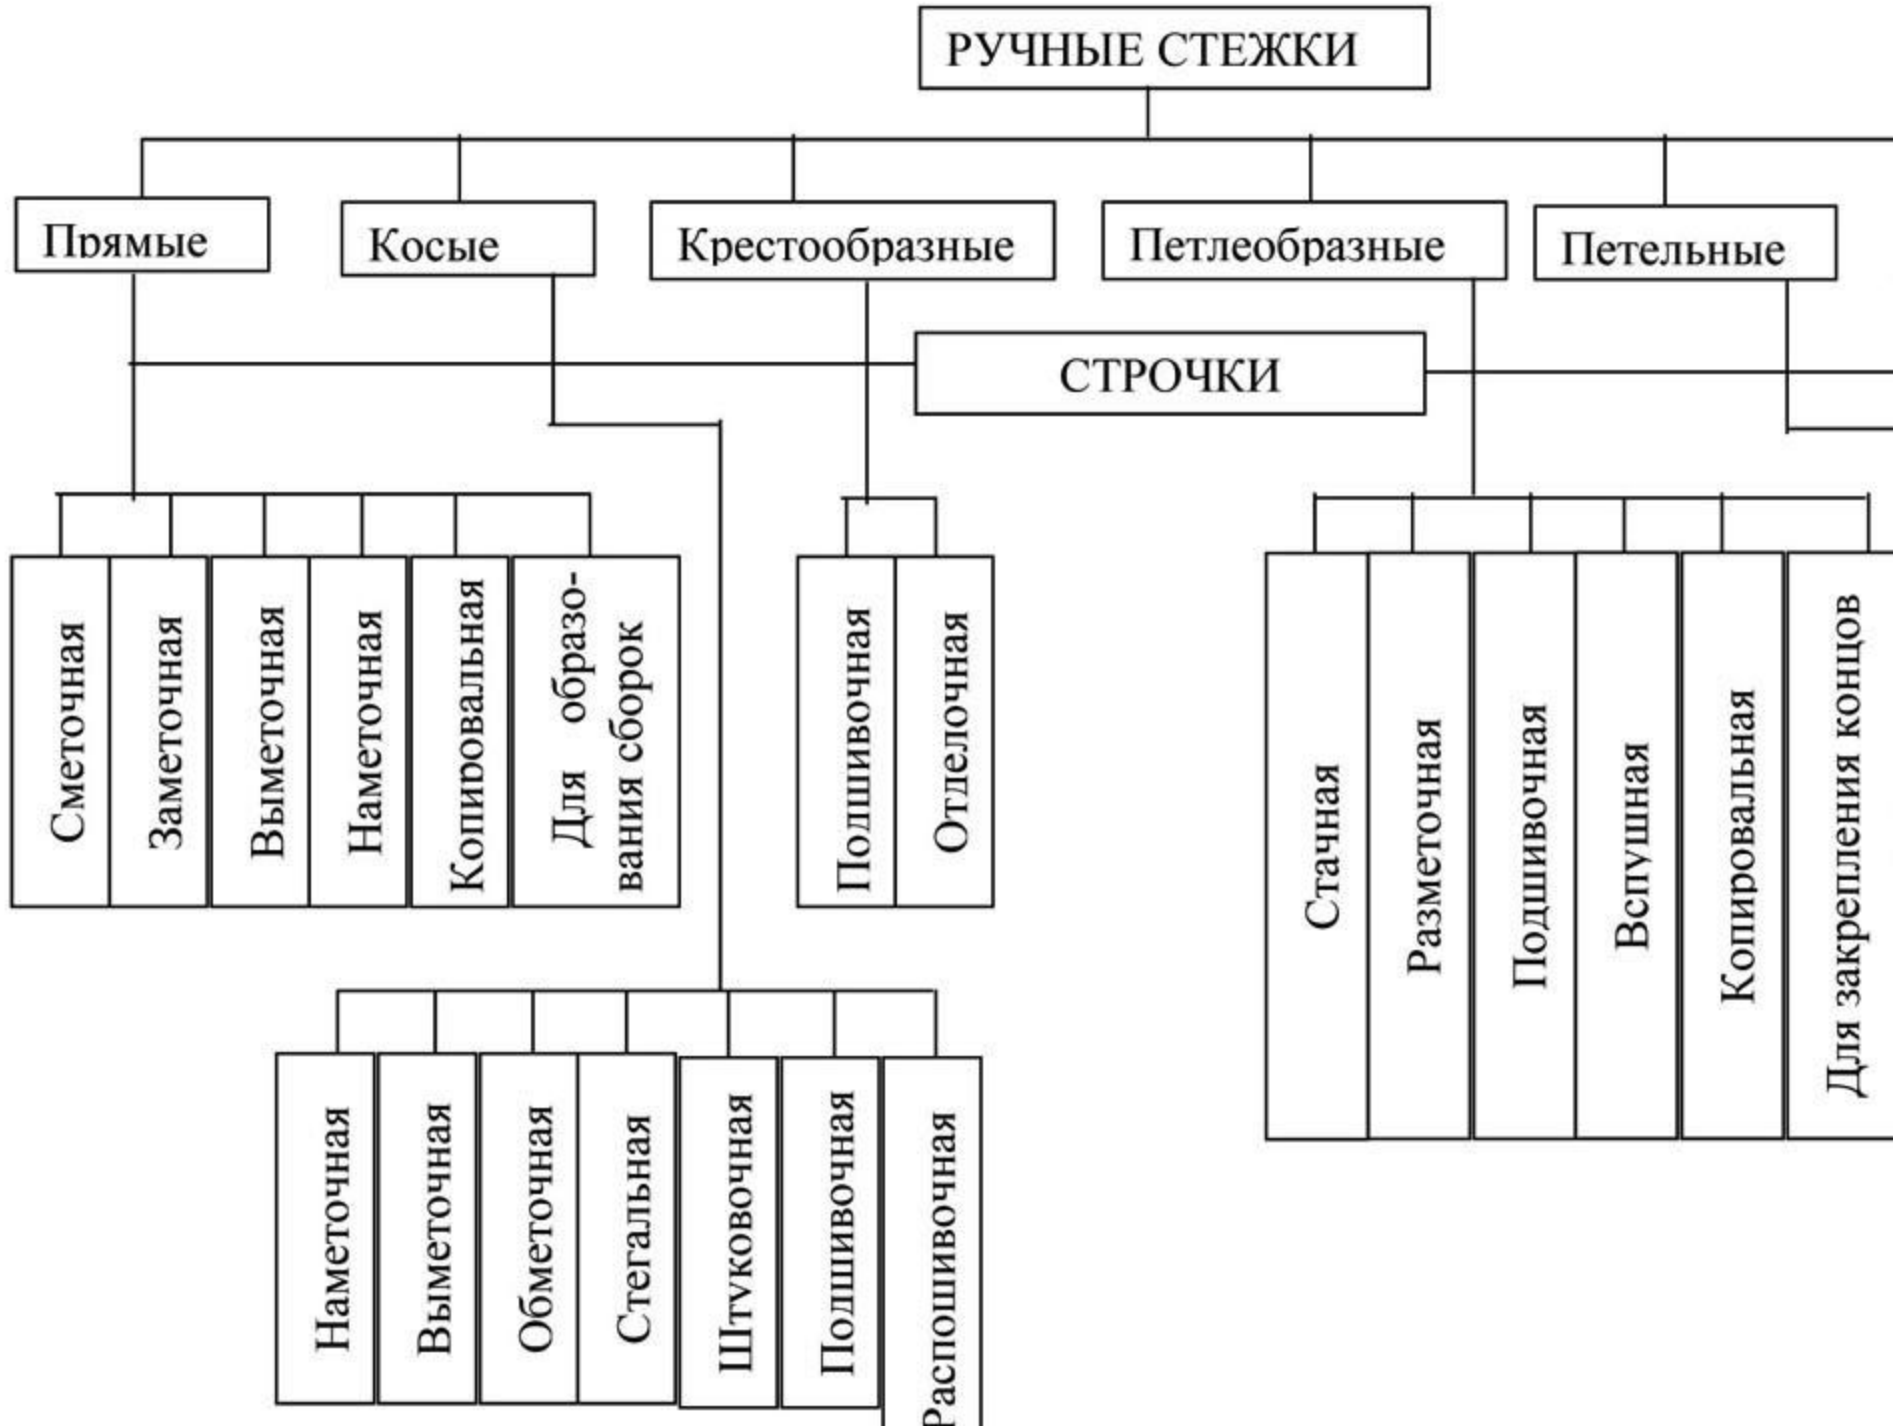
РУЧНЫЕ СТЕЖКИ

Прямые

Косые

Крестообразные

Петлеобразные

Петельные

СТРОЧКИ

Сметочная

Заметочная

Выметочная

Наметочная

Копировальная

Для образования сборок

Подшивочная

Отделочная

Стачная

Разметочная

Подшивочная

Вспушная

Копировальная

Для закрепления концов

Наметочная

Выметочная

Обметочная

Стегальная

Штуковочная

Подшивочная

Распошивочная